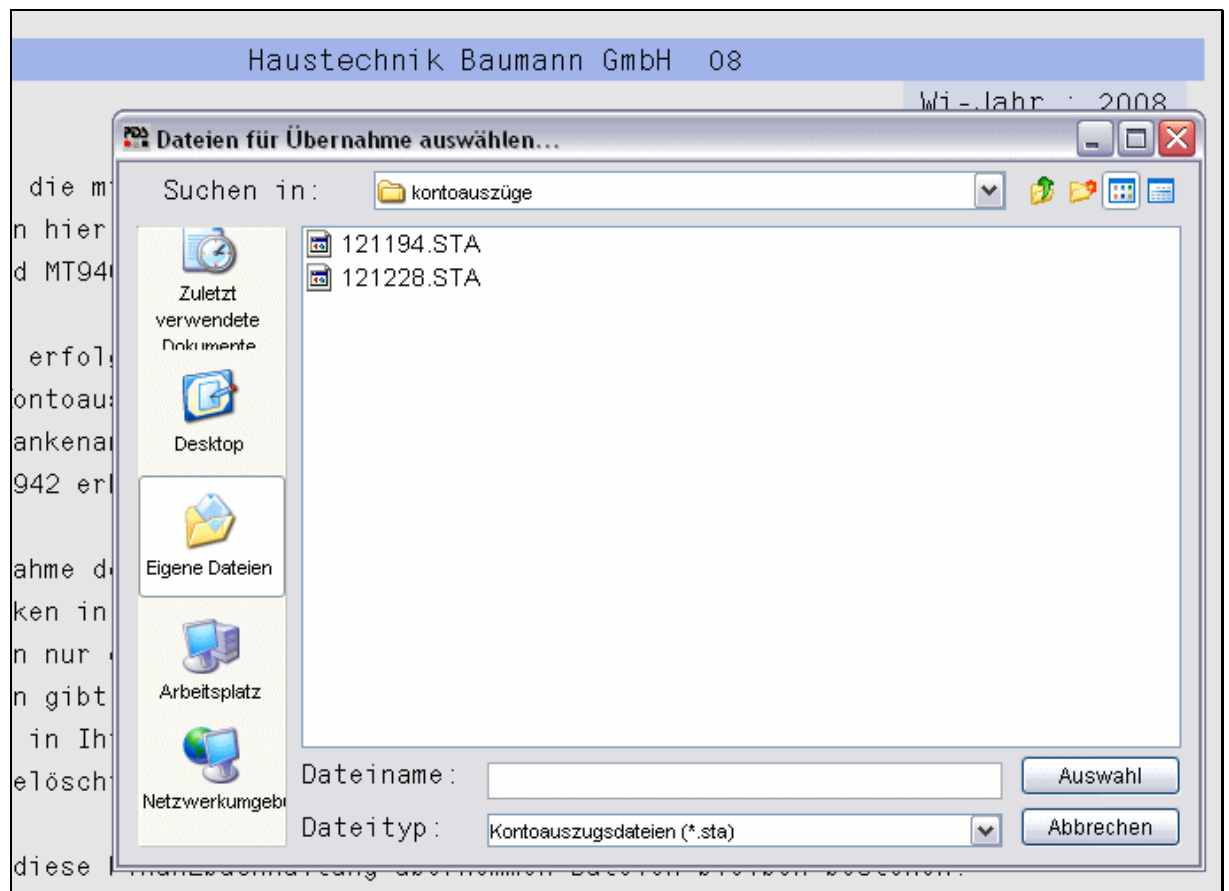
Haustechnik Baumann GmbH 08

Wi-Jahr : 2008

Dateien für Übernahme auswählen...

die m
n hier
d MT94

erfol
ontoau
ankena
942 er

ahme d
ken in
n nur
n gibt
in Ih
elösch

diese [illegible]

Suchen in: kontoauszüge

Zuletzt verwendete Dokumente

Desktop

Eigene Dateien

Arbeitsplatz

Netzwerkumgeb

121194.STA
121228.STA

Dateiname:
Auswahl

Dateityp: Kontoauszugsdateien (*.sta)
Abbrechen